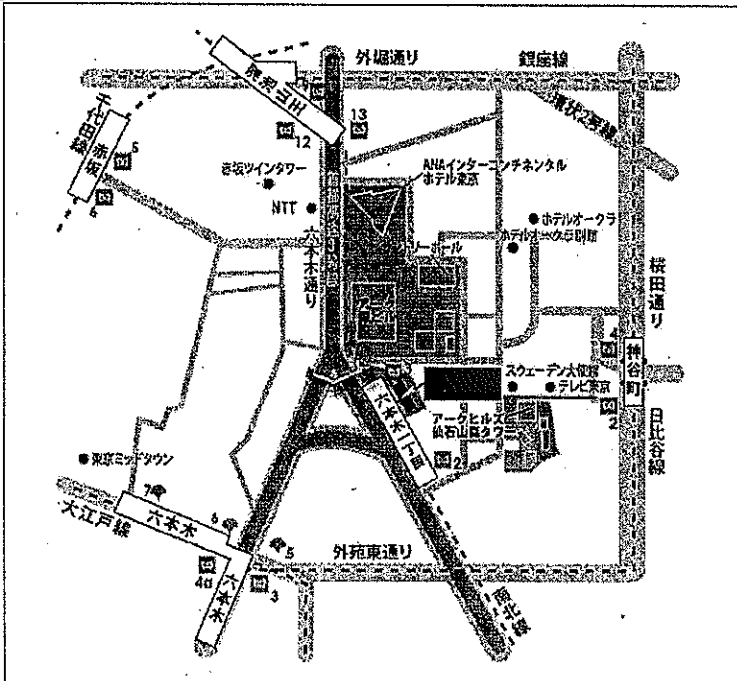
外堀通り
銀座線
溜池山王
千代田線
赤坂
5
6
13
12
環状2号線
赤坂ツインタワー
ANAインターコンチネンタル
ホテル東京
NTT
ホテルオークラ
ホテルオークラ別館
六本木通り
ホール
アーク
桜田通り
4
神谷町
スウェーデン大使館
テレビ東京
六本木一丁目
アークヒルズ
仙石山森タワー
2
3
2
日比谷線
東京ミッドタウン
7
大江戸線
六本木
6
5
外苑東通り
4a
六本木
3
南北線